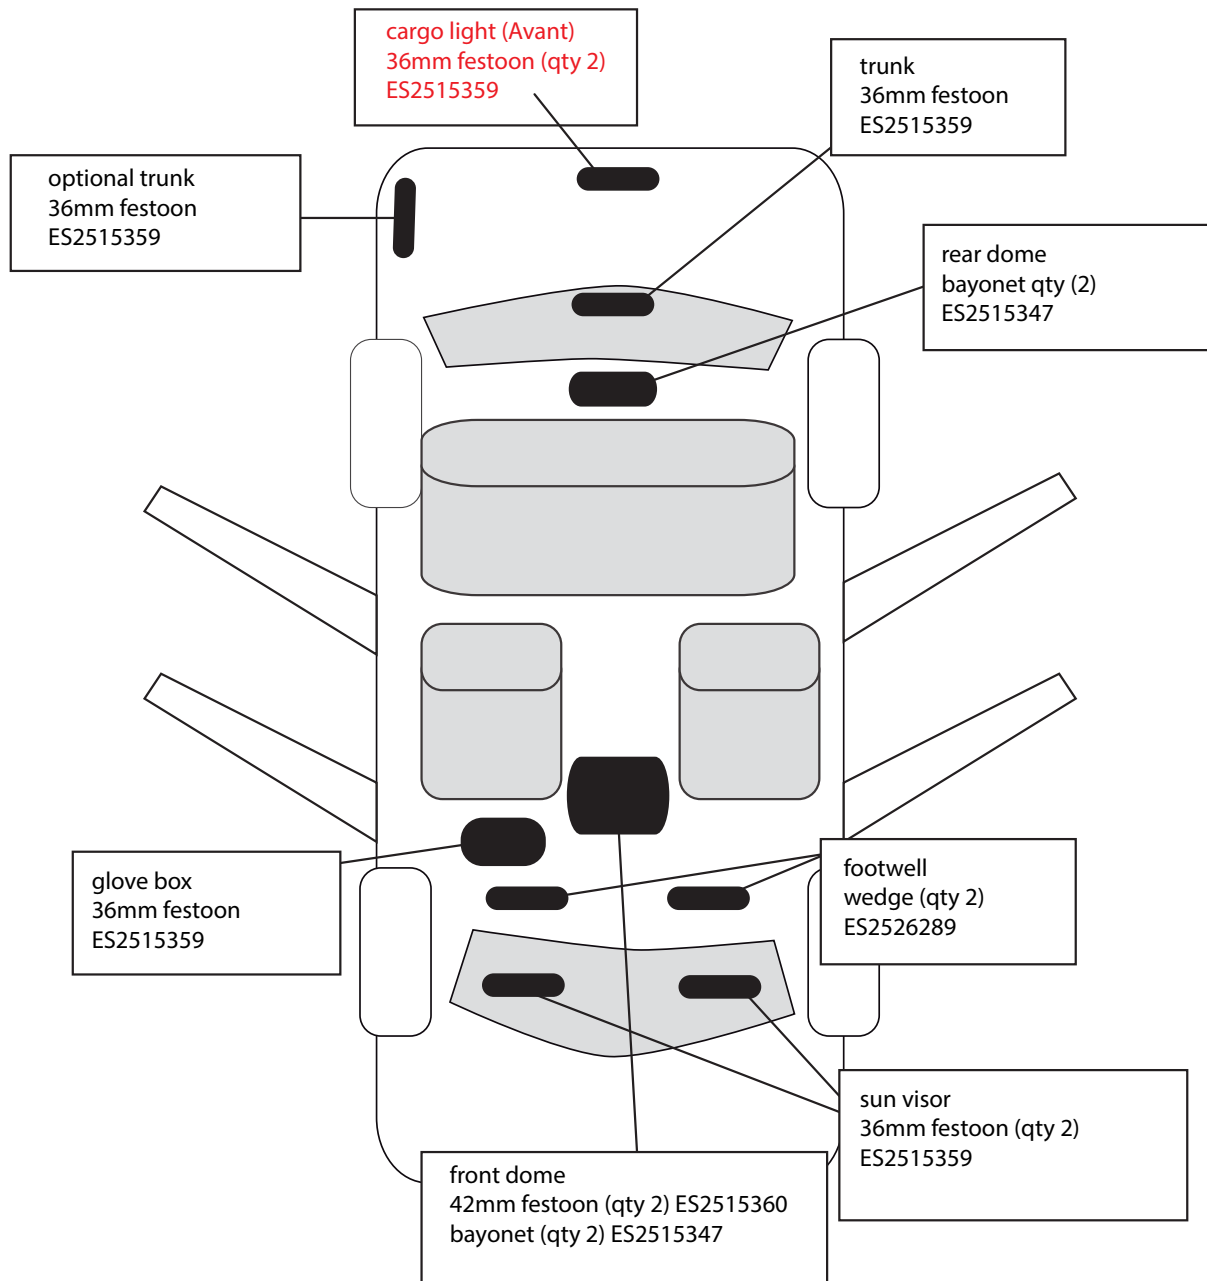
cargo light (Avant)
36mm festoon (qty 2)
ES2515359

trunk
36mm festoon
ES2515359

optional trunk
36mm festoon
ES2515359

rear dome
bayonet qty (2)
ES2515347

glove box
36mm festoon
ES2515359

footwell
wedge (qty 2)
ES2526289

sun visor
36mm festoon (qty 2)
ES2515359

front dome
42mm festoon (qty 2) ES2515360
bayonet (qty 2) ES2515347